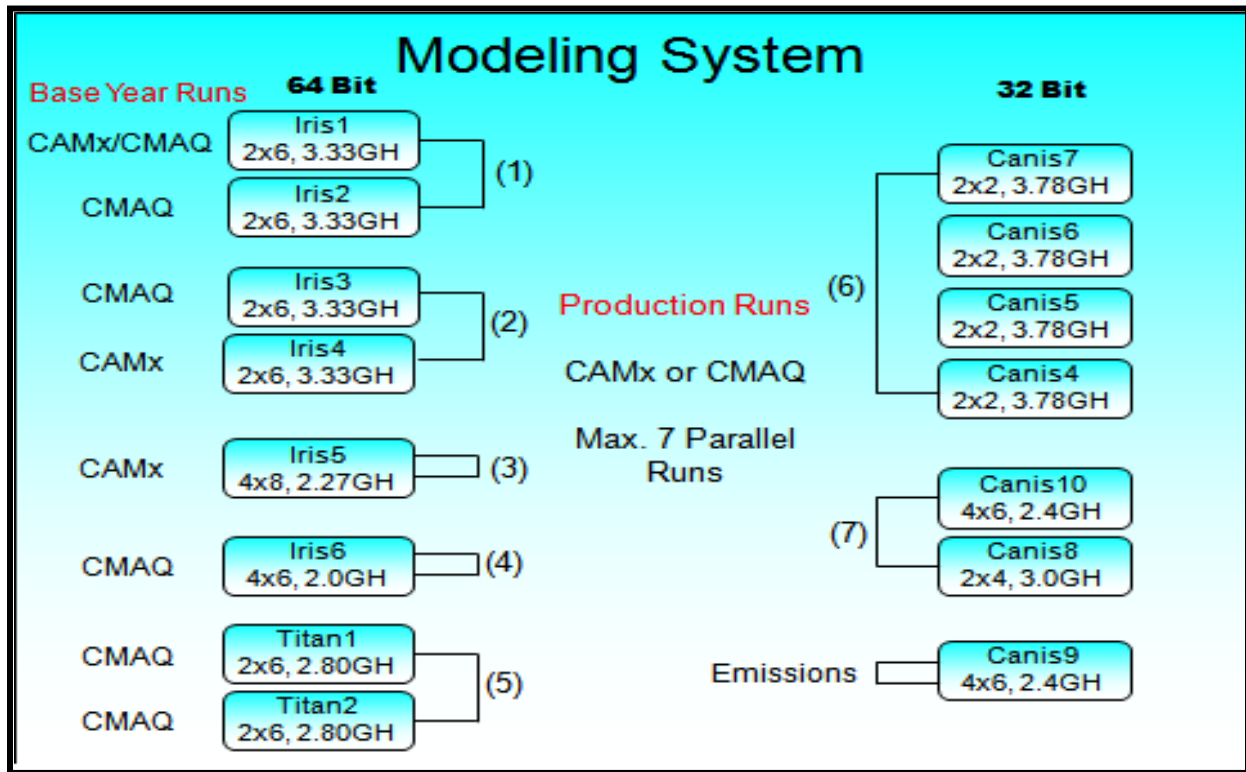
Modeling System

Base Year Runs

64 Bit

CAMx/CMAQ
Iris1
2x6, 3.33GH

CMAQ
Iris2
2x6, 3.33GH

(1)

CMAQ
Iris3
2x6, 3.33GH

CAMx
Iris4
2x6, 3.33GH

(2)

CAMx
Iris5
4x8, 2.27GH

(3)

CMAQ
Iris6
4x6, 2.0GH

(4)

CMAQ
Titan1
2x6, 2.80GH

CMAQ
Titan2
2x6, 2.80GH

(5)

Production Runs

CAMx or CMAQ

Max. 7 Parallel Runs

32 Bit

Canis7
2x2, 3.78GH

Canis6
2x2, 3.78GH

Canis5
2x2, 3.78GH

Canis4
2x2, 3.78GH

(6)

Canis10
4x6, 2.4GH

Canis8
2x4, 3.0GH

(7)

Emissions
Canis9
4x6, 2.4GH